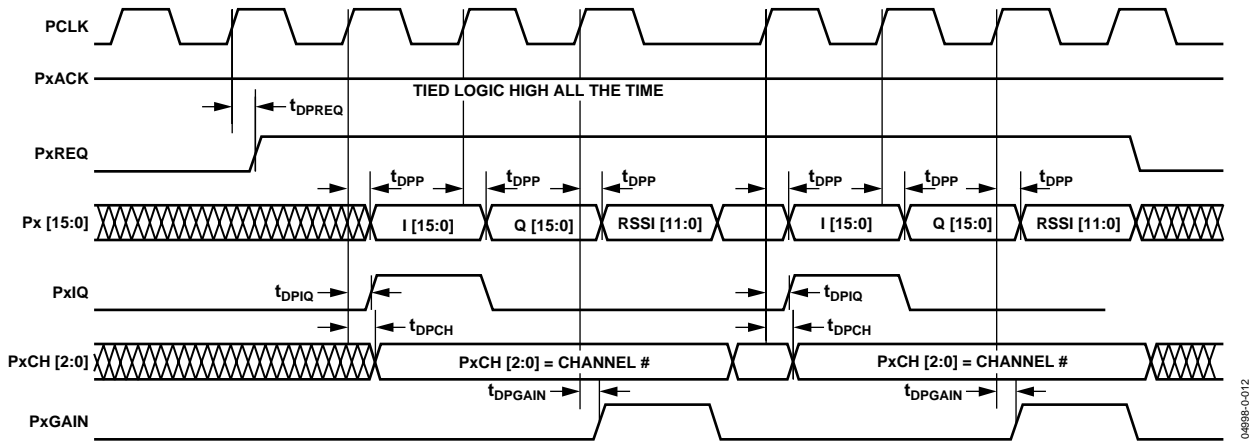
PCLK

PxACK

TIED LOGIC HIGH ALL THE TIME

$t_{DPREQ}$

PxREQ

$t_{DPP}$ $t_{DPP}$ $t_{DPP}$ $t_{DPP}$ $t_{DPP}$ $t_{DPP}$

Px [15:0]

I [15:0] Q [15:0] RSSI [11:0] I [15:0] Q [15:0] RSSI [11:0]

PxIQ

$t_{DPIQ}$ $t_{DPIQ}$

$t_{DPCH}$ $t_{DPCH}$

PxCH [2:0]

PxCH [2:0] = CHANNEL # PxCH [2:0] = CHANNEL #

$t_{DPGAIN}$ $t_{DPGAIN}$

PxGAIN

04998-0-012